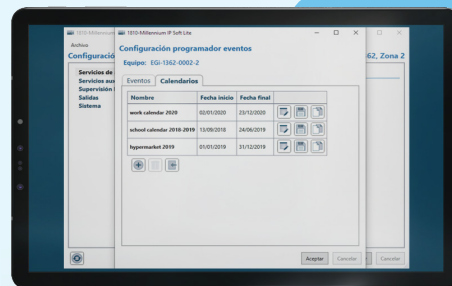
1810-Millennium
Archivo
Configuraci
Servicios de
Servicios au
Supervisión
Salidas
Sistema

362, Zona 2

Cancelar

1810-Millennium IP Soft Lite

Configuración programador eventos
Equipo: EGI-1362-0002-2

Eventos Calendarios

| Nombre | Fecha inicio | Fecha final |
|---|---|---|
| work calendar 2020 | 02/01/2020 | 23/12/2020 |
| school calendar 2018-2019 | 13/09/2018 | 24/06/2019 |
| hypermarket 2019 | 01/01/2019 | 31/12/2019 |

Aceptar Cancelar